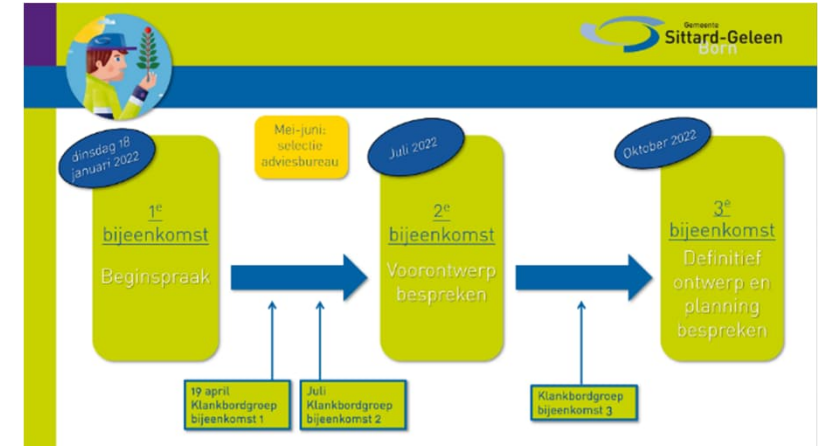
Gemeente
Sittard-Geleen
Born

dinsdag 18 januari 2022

Mei-juni: selectie adviesbureau

Juli 2022

Oktober 2022

1e bijeenkomst
Beginspraak

2e bijeenkomst
Voorontwerp bespreken

3e bijeenkomst
Definitief ontwerp en planning bespreken

19 april Klankbordgroep bijeenkomst 1

Juli Klankbordgroep bijeenkomst 2

Klankbordgroep bijeenkomst 3